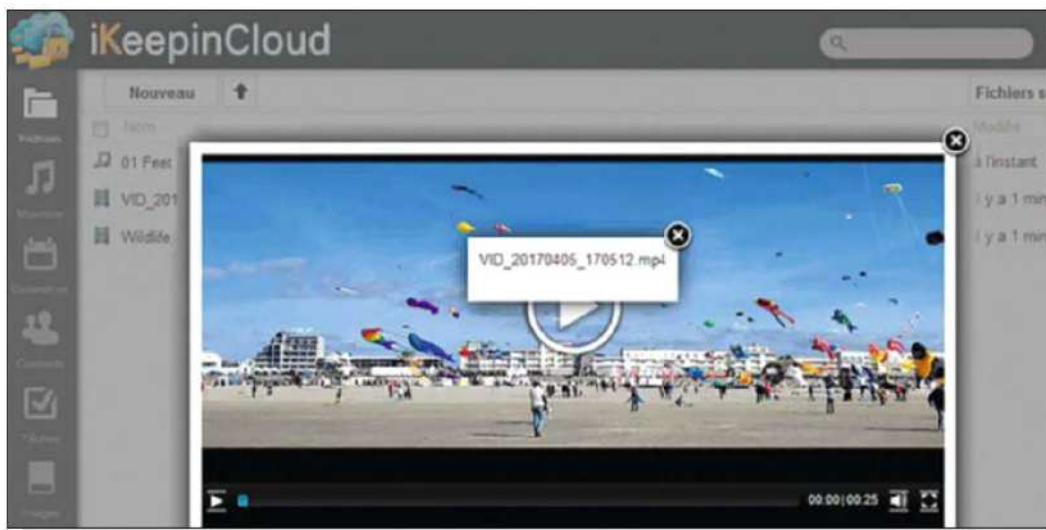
iKeepinCloud

Nouveau

Fichiers s

Nom

Modifié

01 Feel

VID_201

Wildlife

à l'instant

Il y a 1 min

Il y a 1 min

Fichiers

Musique

Calendrier

Contacts

Tâches

Images

VID_20170405_170512.mp4

00:00|00:25